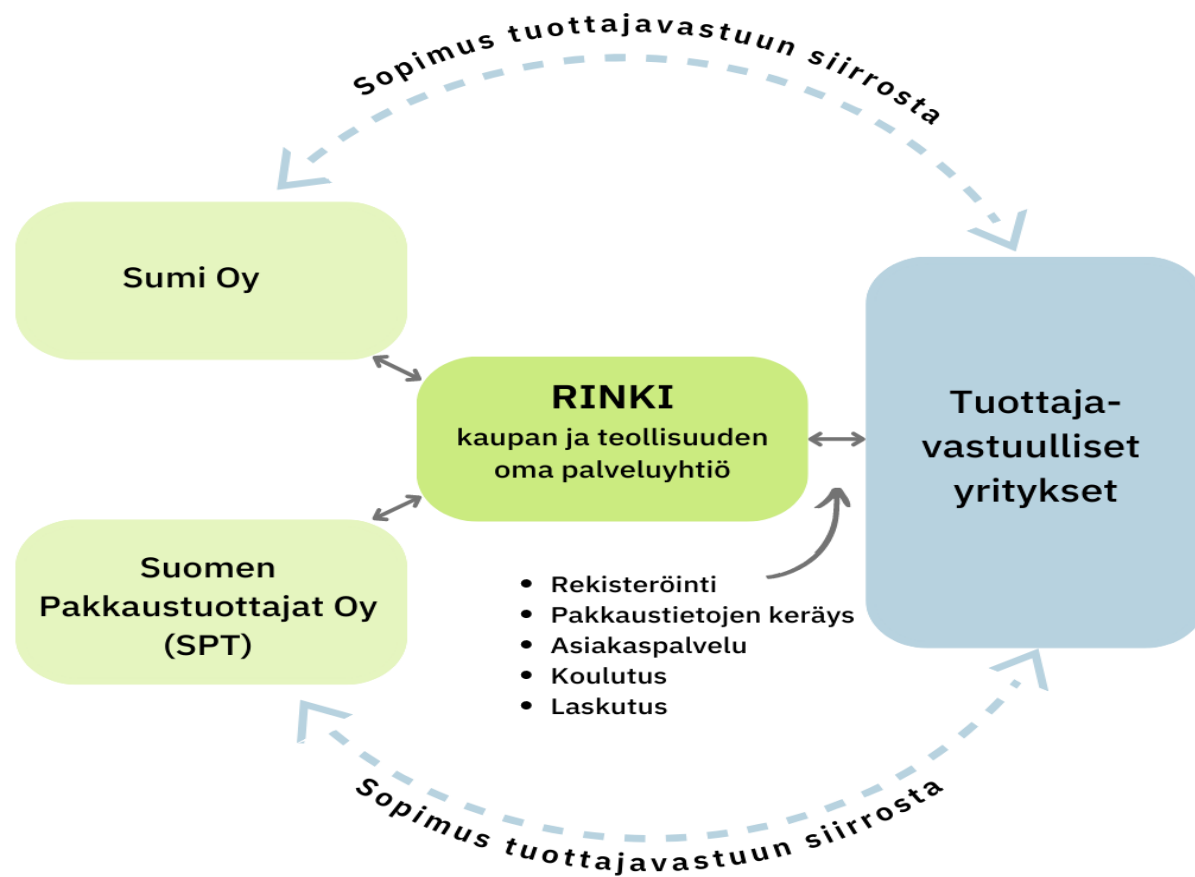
Sopimus tuottajavastuun siirrosta

Sumi Oy

RINKI
kaupan ja teollisuuden oma palveluyhtiö

Tuottaja-vastuulliset yritykset

Suomen Pakkaustuottajat Oy (SPT)

• Rekisteröinti
• Pakkaustietojen keräys
• Asiakaspalvelu
• Koulutus
• Laskutus

Sopimus tuottajavastuun siirrosta